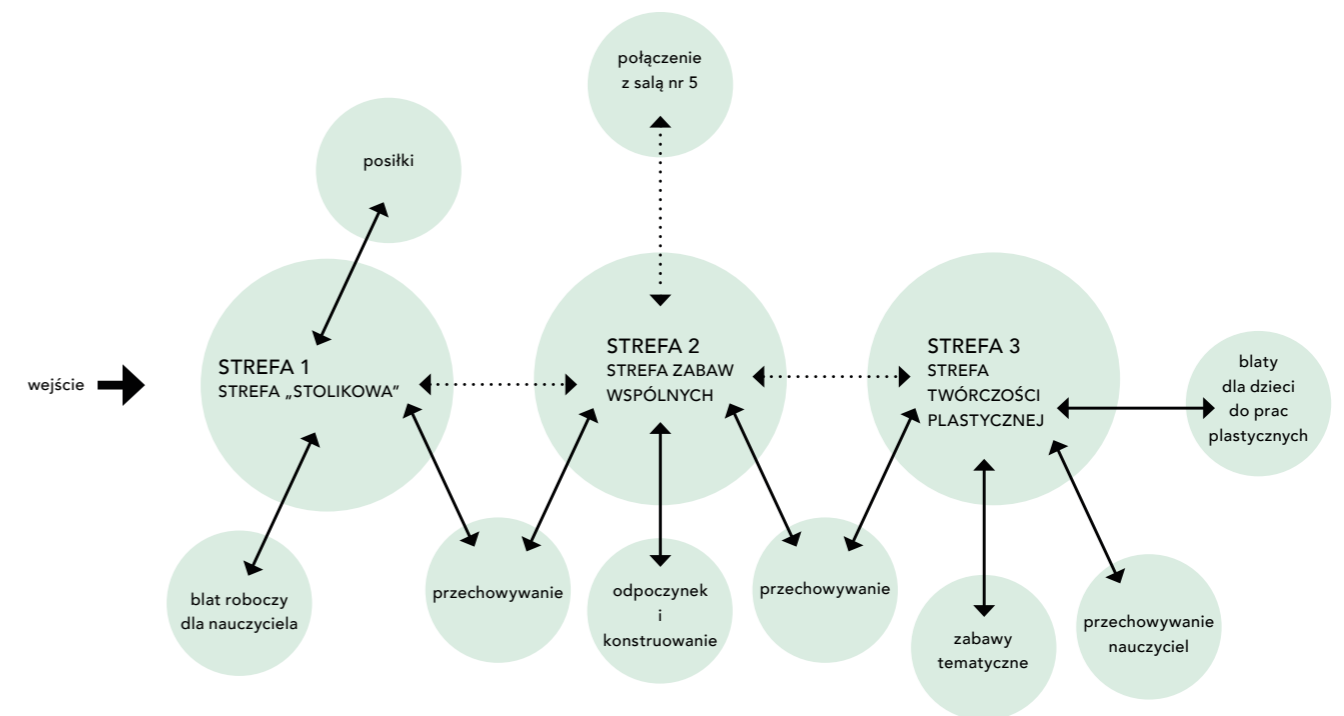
połączenie z salą nr 5

posiłki

wejście

STREFA 1
STREFA „STOLIKOWA"

STREFA 2
STREFA ZABAW WSPÓLNYCH

STREFA 3
STREFA TWÓRCZOŚCI PLASTYCZNEJ

blaty dla dzieci do prac plastycznych

blat roboczy dla nauczyciela

przechowywanie

odpoczynek i konstruowanie

przechowywanie

zabawy tematyczne

przechowywanie nauczyciel